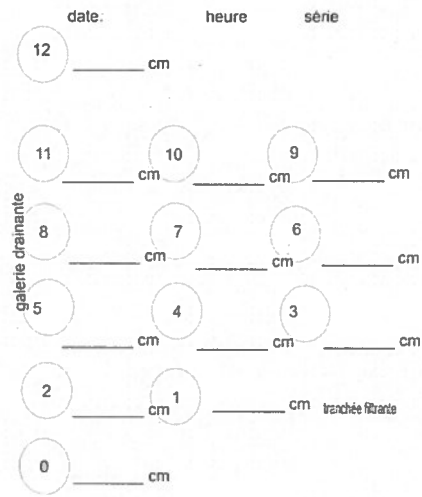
date: heure série

12
_______ cm

11 10 9
_______ cm _______ cm _______ cm

galerie drainante

8 7 6
_______ cm _______ cm _______ cm

5 4 3
_______ cm _______ cm _______ cm

2 1
_______ cm _______ cm tranchée filtrante

0
_______ cm